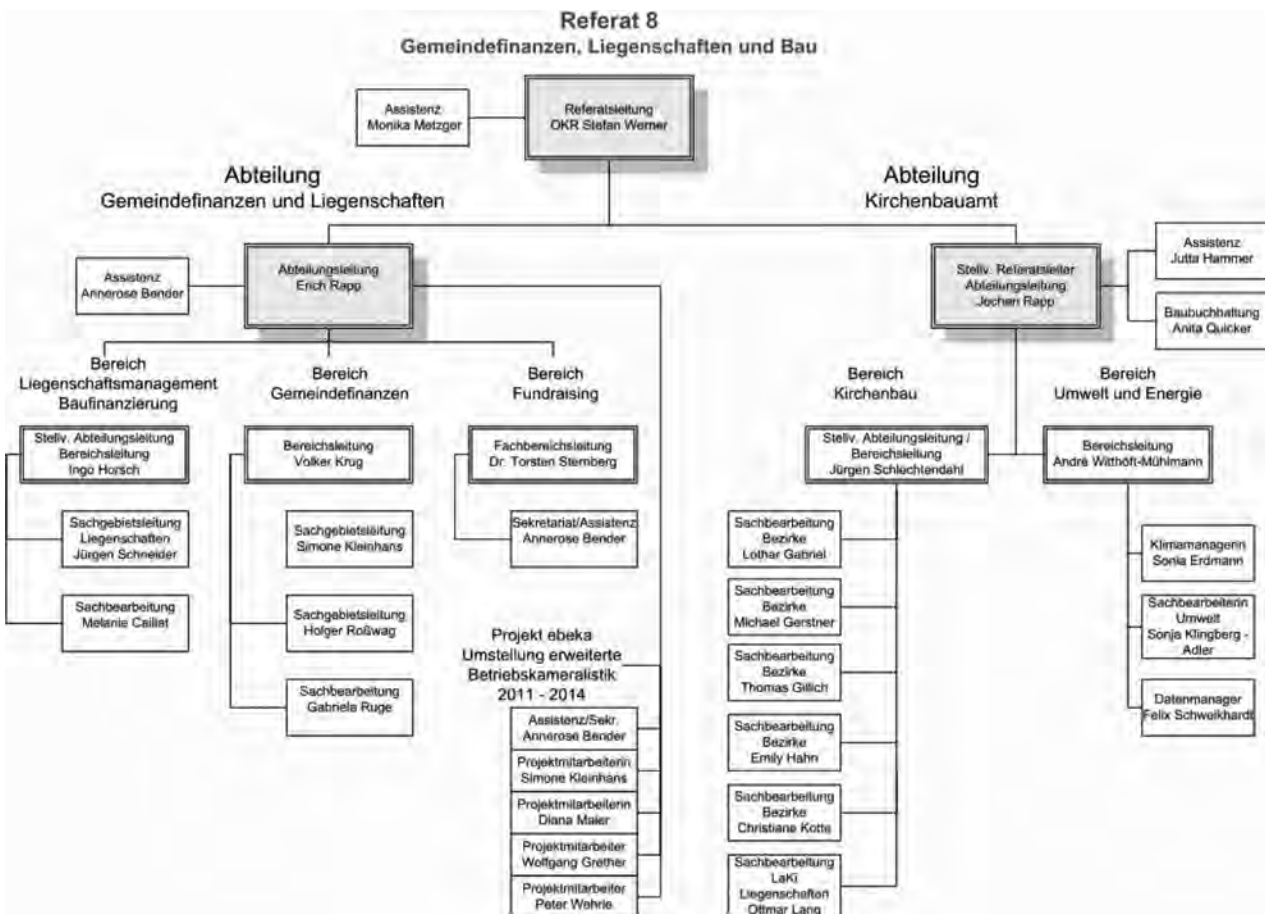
Referat 8
Gemeindefinanzen, Liegenschaften und Bau

Assistenz
Monika Metzger

Referatsleitung
OKR Stefan Werner

Abteilung
Gemeindefinanzen und Liegenschaften

Abteilung
Kirchenbauamt

Assistenz
Annerose Bender

Abteilungsleitung
Erich Rapp

Stellv. Referatsleiter
Abteilungsleitung
Jochen Rapp

Assistenz
Jutta Hammer

Baubuchhaltung
Anita Quicker

Bereich
Liegenschaftsmanagement
Baufinanzierung

Bereich
Gemeindefinanzen

Bereich
Fundraising

Bereich
Kirchenbau

Bereich
Umwelt und Energie

Stellv. Abteilungsleitung
Bereichsleitung
Ingo Horsch

Sachgebietsleitung
Liegenschaften
Jürgen Schneider

Sachbearbeitung
Melanie Cailliet

Bereichsleitung
Volker Krug

Sachgebietsleitung
Simone Kleinhans

Sachgebietsleitung
Holger Roßwag

Sachbearbeitung
Gabriela Ruge

Fachbereichsleitung
Dr. Torsten Sternberg

Sekretariat/Assistenz
Annerose Bender

Projekt ebeka
Umstellung erweiterte
Betriebskameralistik
2011 - 2014

Assistenz/Sekr.
Annerose Bender

Projektmitarbeiterin
Simone Kleinhans

Projektmitarbeiterin
Diana Maier

Projektmitarbeiter
Wolfgang Grether

Projektmitarbeiter
Peter Wehrle

Stellv. Abteilungsleitung /
Bereichsleitung
Jürgen Schlechtendahl

Sachbearbeitung
Bezirke
Lothar Gabriel

Sachbearbeitung
Bezirke
Michael Gerstner

Sachbearbeitung
Bezirke
Thomas Gillich

Sachbearbeitung
Bezirke
Emily Hahn

Sachbearbeitung
Bezirke
Christiane Kotte

Sachbearbeitung
LaKi
Liegenschaften
Ottmar Lang

Bereichsleitung
André Witthöft-Mühlmann

Klimamanagerin
Sonia Erdmann

Sachbearbeiterin
Umwelt
Sonja Klingberg - Adler

Datenmanager
Felix Schweikhardt